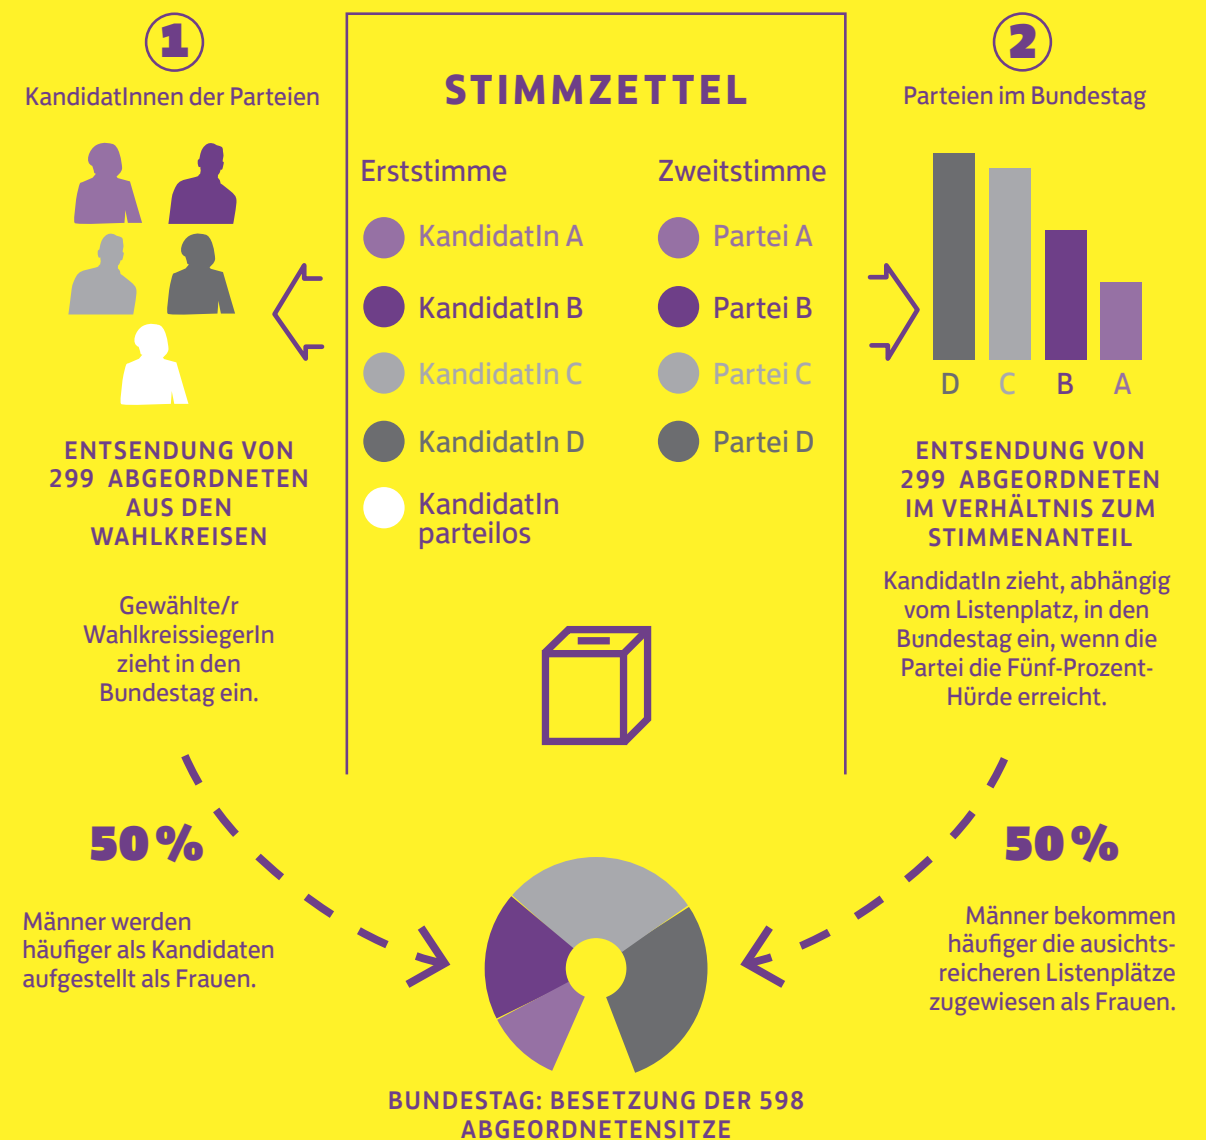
1
KandidatInnen der Parteien

ENTSENDUNG VON 299 ABGEORDNETEN AUS DEN WAHLKREISEN

Gewählte/r WahlkreissiegerIn zieht in den Bundestag ein.

STIMMZETTEL

Erststimme
KandidatIn A
KandidatIn B
KandidatIn C
KandidatIn D
KandidatIn parteilos

Zweitstimme
Partei A
Partei B
Partei C
Partei D

2
Parteien im Bundestag

D C B A

ENTSENDUNG VON 299 ABGEORDNETEN IM VERHÄLTNIS ZUM STIMMENANTEIL

KandidatIn zieht, abhängig vom Listenplatz, in den Bundestag ein, wenn die Partei die Fünf-Prozent-Hürde erreicht.

50 %

Männer werden häufiger als Kandidaten aufgestellt als Frauen.

50 %

Männer bekommen häufiger die ausichtsreicheren Listenplätze zugewiesen als Frauen.

BUNDESTAG: BESETZUNG DER 598 ABGEORDNETENSITZE